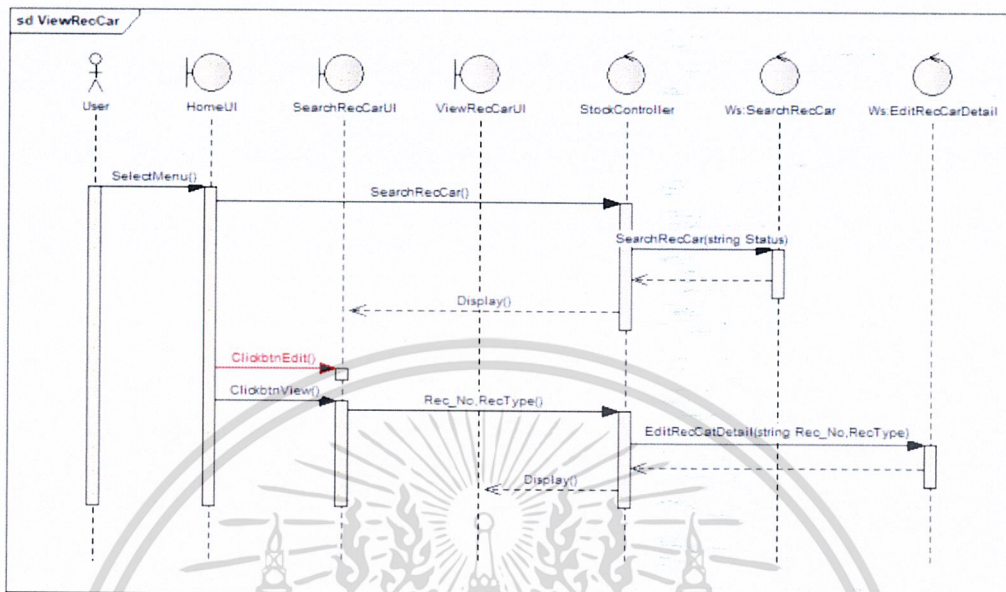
sd ViewRecCar

User

HomeUI

SearchRecCarUI

ViewRecCarUI

StockController

Ws:SearchRecCar

Ws:EditRecCarDetail

SelectMenu()

SearchRecCar()

SearchRecCar(string Status)

Display()

ClickbtnEdit()

ClickbtnView()

Rec_No,RecType()

EditRecCatDetail(string Rec_No,RecType)

Display()